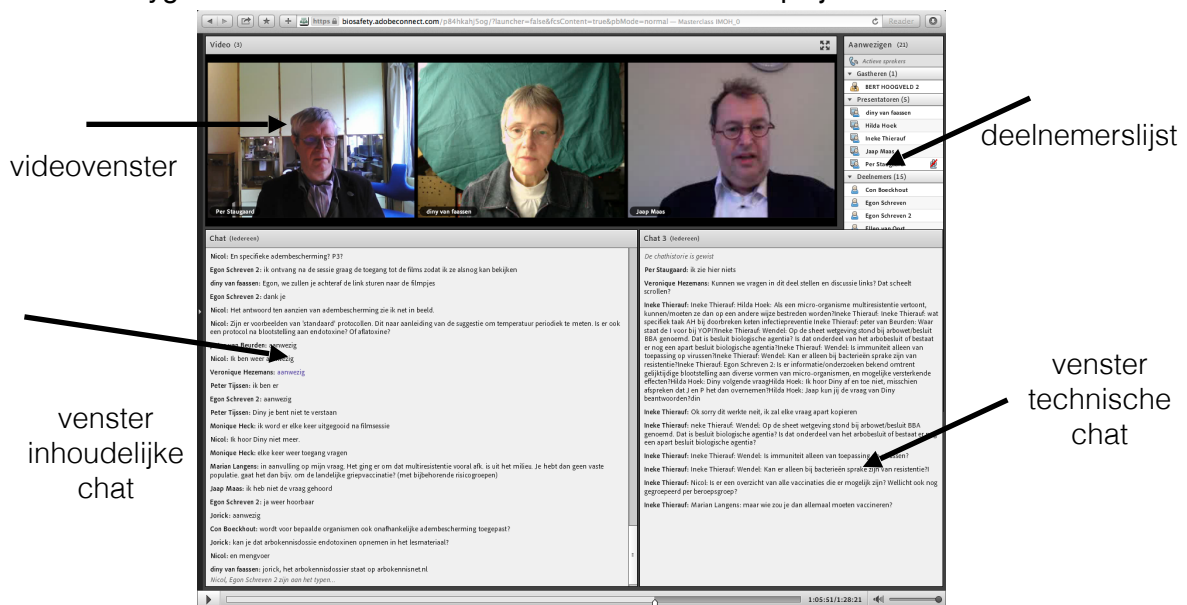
https biosafety.adobeconnect.com/p84hkahjSog/?launcher=false&fcsContent=true&pbMode=normal — Masterclass IMOH_0

Reader

Video (3)

Per Staugaard

diny van faassen

Joop Maas

Aanwezigen (21)

Actieve sprekers

Gastheren (1)

BERT HOOGVELD 2

Presentatoren (5)

diny van faassen

Hilda Hoek

Ineke Thierauf

Jaap Maas

Per Sta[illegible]

Deelnemers (15)

Con Boeckhout

Egon Schreven

Egon Schreven 2

Ellen van Oort

videovenster

deelnemerslijst

Chat (Iedereen)

Nicol: En specifieke adembescherming? P3?

Egon Schreven 2: ik ontvang na de sessie graag de toegang tot de films zodat ik ze alsnog kan bekijken

diny van faassen: Egon, we zullen je achteraf de link sturen naar de filmpjes

Egon Schreven 2: dank je

Nicol: Het antwoord ten aanzien van adembescherming zie ik niet in beeld.

Nicol: Zijn er voorbeelden van 'standaard' protocollen. Dit naar aanleiding van de suggestie om temperatuur periodiek te meten. Is er ook een protocol na blootstelling aan endotoxine? Of aflatoxine?

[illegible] Beurden: aanwezig

Nicol: Ik ben weer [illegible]

Veronique Hezemans: aanwezig

Peter Tijssen: ik ben er

Egon Schreven 2: aanwezig

Peter Tijssen: Diny je bent niet te verstaan

Monique Heck: ik word er elke keer uitgegooid na filmsessie

Nicol: Ik hoor Diny niet meer.

Monique Heck: elke keer weer toegang vragen

Marian Langens: in aanvulling op mijn vraag. Het ging er om dat multiresistentie vooral afk. is uit het milieu. Je hebt dan geen vaste populatie. gaat het dan bijv. om de landelijke griepvaccinatie? (met bijbehorende risicogroepen)

Jaap Maas: ik heb niet de vraag gehoord

Egon Schreven 2: ja weer hoorbaar

Jorick: aanwezig

Con Boeckhout: wordt voor bepaalde organismen ook onafhankelijke adembescherming toegepast?

Jorick: kan je dat arbokennisdossie endotoxinen opnemen in het lesmateriaal?

Nicol: en mengvoer

diny van faassen: jorick, het arbokennisdossier staat op arbokennisnet.nl

Nicol, Egon Schreven 2 zijn aan het typen...

Chat 3 (Iedereen)

De chathistorie is gewist

Per Staugaard: ik zie hier niets

Veronique Hezemans: Kunnen we vragen in dit deel stellen en discussie links? Dat scheelt scrollen?

Ineke Thierauf: Ineke Thierauf: Hilda Hoek: Als een micro-organisme multiresistentie vertoont, kunnen/moeten ze dan op een andere wijze bestreden worden?Ineke Thierauf: Ineke Thierauf: wat specifiek taak AH bij doorbreken keten infectiepreventie Ineke Thierauf: peter van Beurden: Waar staat de I voor bij YOPI?Ineke Thierauf: Wendel: Op de sheet wetgeving stond bij arbowet/besluit BBA genoemd. Dat is besluit biologische agentia? Is dat onderdeel van het arbobesluit of bestaat er nog een apart besluit biologische agentia?Ineke Thierauf: Wendel: Is immuniteit alleen van toepassing op virussen?Ineke Thierauf: Wendel: Kan er alleen bij bacterieën sprake zijn van resistentie?Ineke Thierauf: Egon Schreven 2: Is er informatie/onderzoeken bekend omtrent gelijktijdige blootstelling aan diverse vormen van micro-organismen, en mogelijke versterkende effecten?Hilda Hoek: Diny volgende vraagHilda Hoek: Ik hoor Diny af en toe niet, misschien afspreken dat J en P het dan overnemen?Hilda Hoek: Jaap kun jij de vraag van Diny beantwoorden?din

Ineke Thierauf: Ok sorry dit werkte neit, ik zal elke vraag apart kopieren

Ineke Thierauf: neke Thierauf: Wendel: Op de sheet wetgeving stond bij arbowet/besluit BBA genoemd. Dat is besluit biologische agentia? Is dat onderdeel van het arbobesluit of bestaat er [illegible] een apart besluit biologische agentia?

Ineke Thierauf: Ineke Thierauf: Wendel: Is immuniteit alleen van toepassing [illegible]

Ineke Thierauf: Ineke Thierauf: Wendel: Kan er alleen bij bacterieën sprake zijn van resistentie?I

Ineke Thierauf: Nicol: Is er een overzicht van alle vaccinaties die er mogelijk zijn? Wellicht ook nog gegroepeerd per beroepsgroep?

Ineke Thierauf: Marian Langens: maar wie zou je dan allemaal moeten vaccineren?

venster inhoudelijke chat

venster technische chat

1:05:51/1:28:21